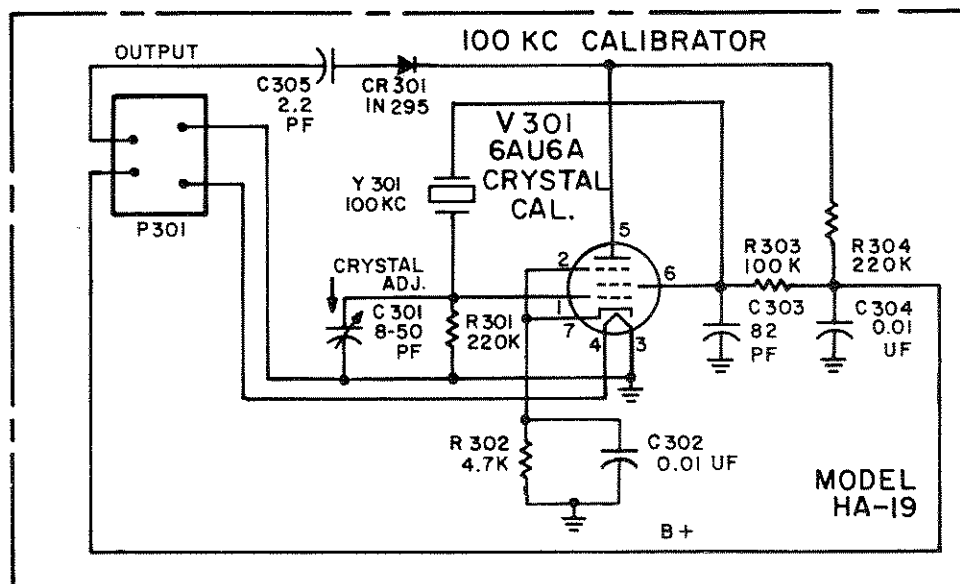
100 KC CALIBRATOR

OUTPUT

C305
2.2
PF

CR301
IN295

V301
6AU6A
CRYSTAL
CAL.

Y301
100KC

P301

CRYSTAL
ADJ.

C301
8-50
PF

R301
220K

2
1
7
4
3
5
6

R303
100K

R304
220K

C303
82
PF

C304
0.01
UF

R302
4.7K

C302
0.01 UF

MODEL
HA-19

B+